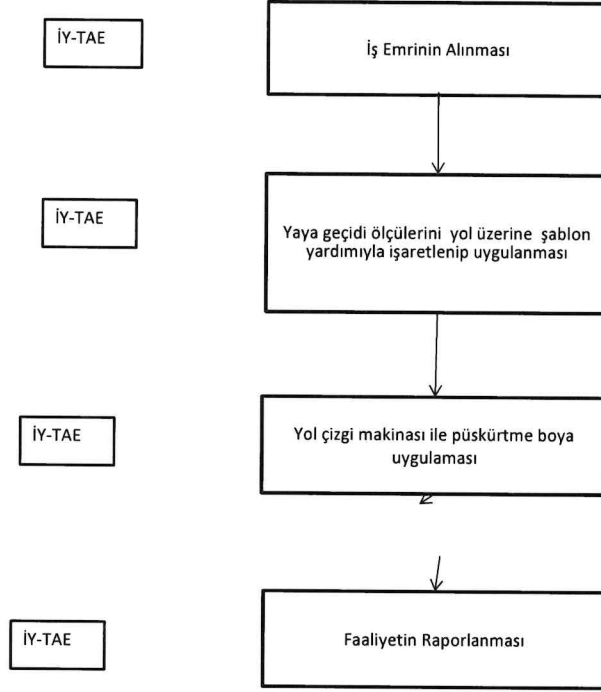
İY-TAE

İş Emrinin Alınması

İY-TAE

Yaya geçidi ölçülerini yol üzerine şablon yardımıyla işaretlenip uygulanması

İY-TAE

Yol çizgi makinası ile püskürtme boya uygulaması

İY-TAE

Faaliyetin Raporlanması